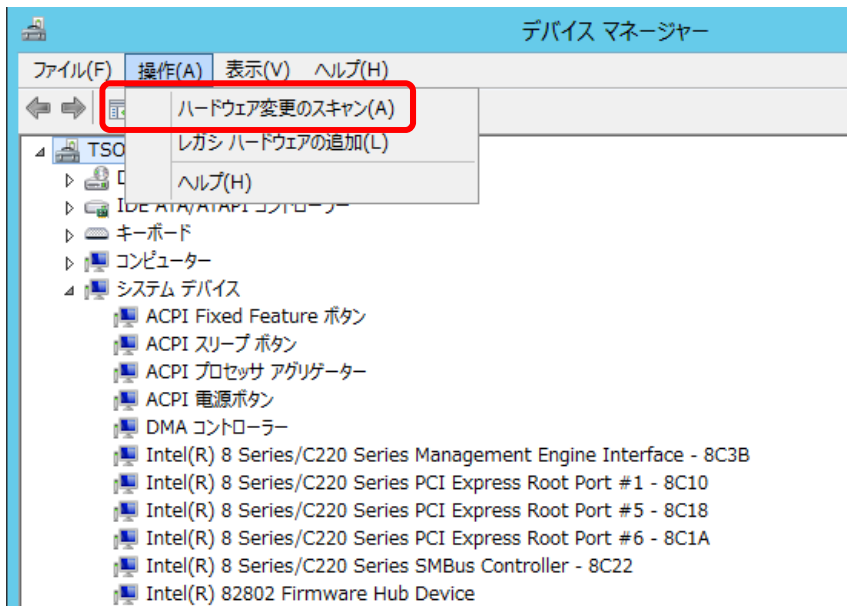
デバイス マネージャー

ファイル(F) 操作(A) 表示(V) ヘルプ(H)

ハードウェア変更のスキャン(A)
レガシ ハードウェアの追加(L)
ヘルプ(H)

TSO
D
IDE ATA/ATAPI コントローラー
キーボード
コンピューター
システム デバイス
ACPI Fixed Feature ボタン
ACPI スリープ ボタン
ACPI プロセッサ アグリゲーター
ACPI 電源ボタン
DMA コントローラー
Intel(R) 8 Series/C220 Series Management Engine Interface - 8C3B
Intel(R) 8 Series/C220 Series PCI Express Root Port #1 - 8C10
Intel(R) 8 Series/C220 Series PCI Express Root Port #5 - 8C18
Intel(R) 8 Series/C220 Series PCI Express Root Port #6 - 8C1A
Intel(R) 8 Series/C220 Series SMBus Controller - 8C22
Intel(R) 82802 Firmware Hub Device